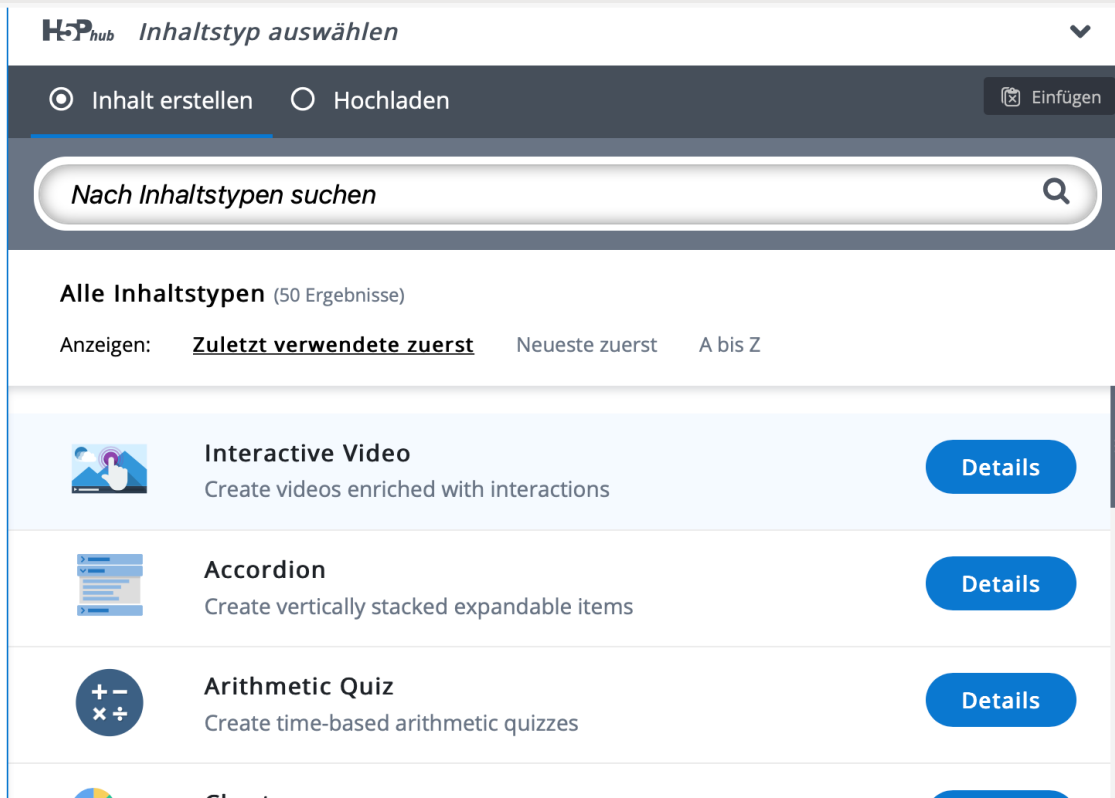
H5P hub Inhaltstyp auswählen

Inhalt erstellen Hochladen

Einfügen

Nach Inhaltstypen suchen

Alle Inhaltstypen (50 Ergebnisse)

Anzeigen: Zuletzt verwendete zuerst Neueste zuerst A bis Z

Interactive Video
Create videos enriched with interactions
Details

Accordion
Create vertically stacked expandable items
Details

+ −
× ÷
Arithmetic Quiz
Create time-based arithmetic quizzes
Details

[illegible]